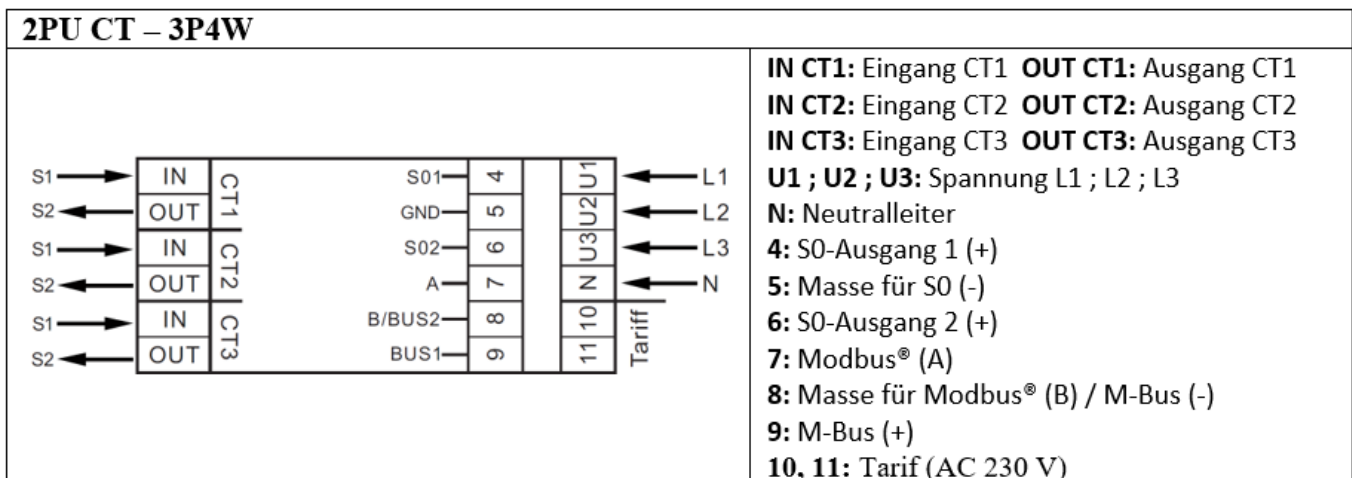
2PU CT – 3P4W

S1 IN CT1
S2 OUT
S1 IN CT2
S2 OUT
S1 IN CT3
S2 OUT

S01 4
GND 5
S02 6
A 7
B/BUS2 8
BUS1 9

U1 L1
U2 L2
U3 L3
N N
10
11 Tariff

**IN CT1:** Eingang CT1 **OUT CT1:** Ausgang CT1
**IN CT2:** Eingang CT2 **OUT CT2:** Ausgang CT2
**IN CT3:** Eingang CT3 **OUT CT3:** Ausgang CT3
**U1 ; U2 ; U3:** Spannung L1 ; L2 ; L3
**N:** Neutralleiter
**4:** S0-Ausgang 1 (+)
**5:** Masse für S0 (-)
**6:** S0-Ausgang 2 (+)
**7:** Modbus® (A)
**8:** Masse für Modbus® (B) / M-Bus (-)
**9:** M-Bus (+)
**10, 11:** Tarif (AC 230 V)